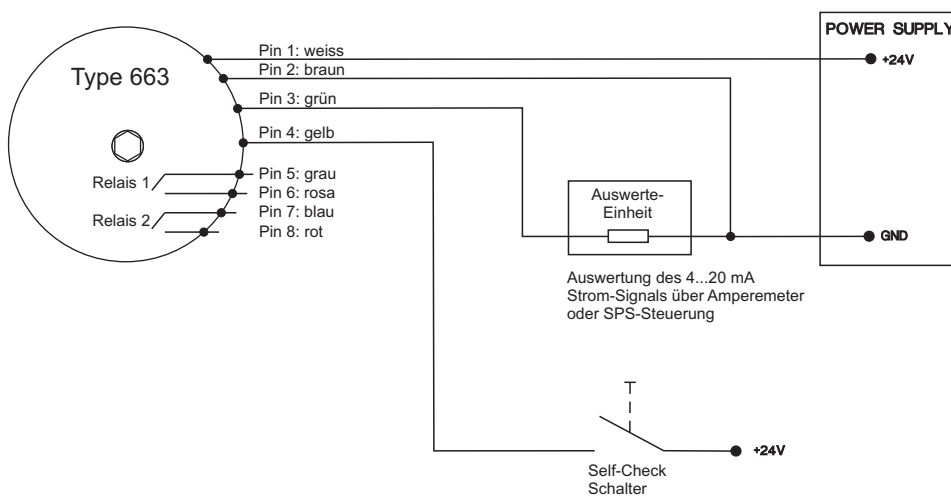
POWER SUPPLY

Type 663

Pin 1: weiss
Pin 2: braun
Pin 3: grün
Pin 4: gelb
Pin 5: grau
Pin 6: rosa
Pin 7: blau
Pin 8: rot

Relais 1
Relais 2

+24V

Auswerte-
Einheit

GND

Auswertung des 4...20 mA
Strom-Signals über Amperemeter
oder SPS-Steuerung

+24V

Self-Check
Schalter